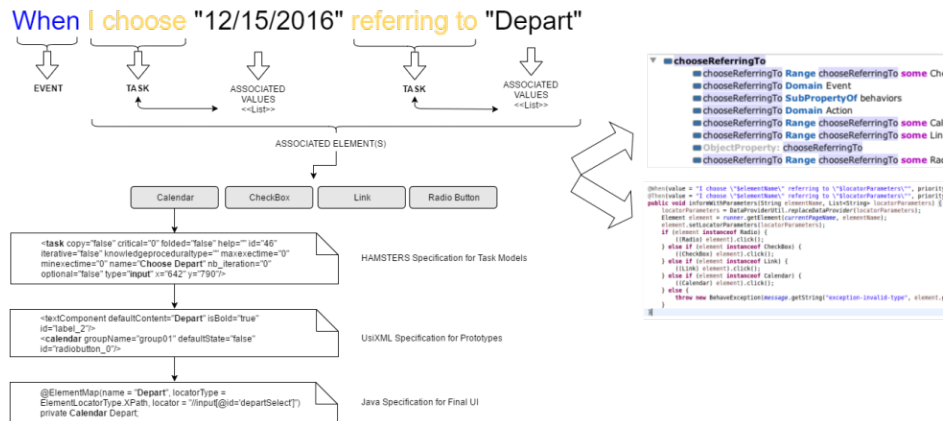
When I choose "12/15/2016" referring to "Depart"

EVENT

TASK

ASSOCIATED VALUES <<List>>

TASK

ASSOCIATED VALUES <<List>>

ASSOCIATED ELEMENT(S)

Calendar

CheckBox

Link

Radio Button

<task copy="false" critical="0" folded="false" help="" id="46" iterative="false" knowledgeproceduraltype="" maxexectime="0" minexectime="0" name="Choose Depart" nb_iteration="0" optional="false" type="input" x="642" y="790"/>

HAMSTERS Specification for Task Models

<textComponent defaultContent="Depart" isBold="true" id="label_2"/>
<calendar groupName="group01" defaultState="false" id="radiobutton_0"/>

UsiXML Specification for Prototypes

@ElementMap(name = "Depart", locatorType = ElementLocatorType.XPath, locator = "//input[@id='departSelect']")
private Calendar Depart;

Java Specification for Final UI

chooseReferringTo
chooseReferringTo Range chooseReferringTo some Ch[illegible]
chooseReferringTo Domain Event
chooseReferringTo SubPropertyOf behaviors
chooseReferringTo Domain Action
chooseReferringTo Range chooseReferringTo some Ca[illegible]
chooseReferringTo Range chooseReferringTo some Lin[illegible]
ObjectProperty: chooseReferringTo
chooseReferringTo Range chooseReferringTo some Ra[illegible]

@When(value = "I choose \"$elementName\" referring to \"$locatorParameters\"", priority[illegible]
@Then(value = "I choose \"$elementName\" referring to \"$locatorParameters\"", priority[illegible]
public void informWithParameters(String elementName, List<String> locatorParameters) {
locatorParameters = DataProviderUtil.replaceDataProvider(locatorParameters);
Element element = runner.getElement(currentPageName, elementName);
element.setLocatorParameters(locatorParameters);
if (element instanceof Radio) {
((Radio) element).click();
} else if (element instanceof CheckBox) {
((CheckBox) element).click();
} else if (element instanceof Link) {
((Link) element).click();
} else if (element instanceof Calendar) {
((Calendar) element).click();
} else {
throw new BehaveException(message.getString("exception-invalid-type", element.g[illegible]
}
}